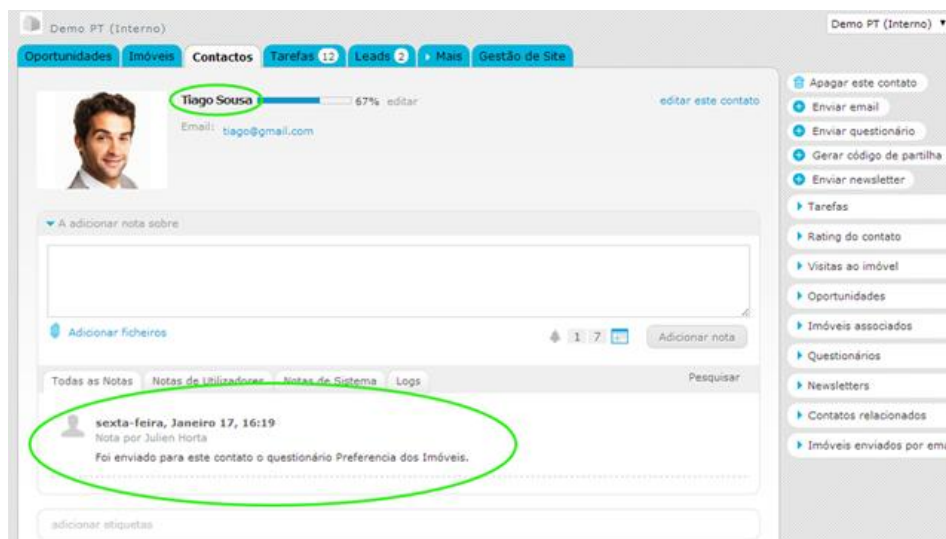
Demo PT (Interno)

Demo PT (Interno) ▾

Oportunidades Imóveis Contactos Tarefas 12 Leads 2 Mais Gestão de Site

Tiago Sousa 67% editar

editar este contato

Email: tiago@gmail.com

▾ A adicionar nota sobre

Adicionar ficheiros

1 7

Adicionar nota

Todas as Notas Notas de Utilizadores Notas de Sistema Logs

Pesquisar

sexta-feira, Janeiro 17, 16:19
Nota por Julien Horta
Foi enviado para este contato o questionário Preferencia dos Imóveis.

adicionar etiquetas

Apagar este contato
Enviar email
Enviar questionário
Gerar código de partilha
Enviar newsletter
Tarefas
Rating do contato
Visitas ao imóvel
Oportunidades
Imóveis associados
Questionários
Newsletters
Contatos relacionados
Imóveis enviados por ema